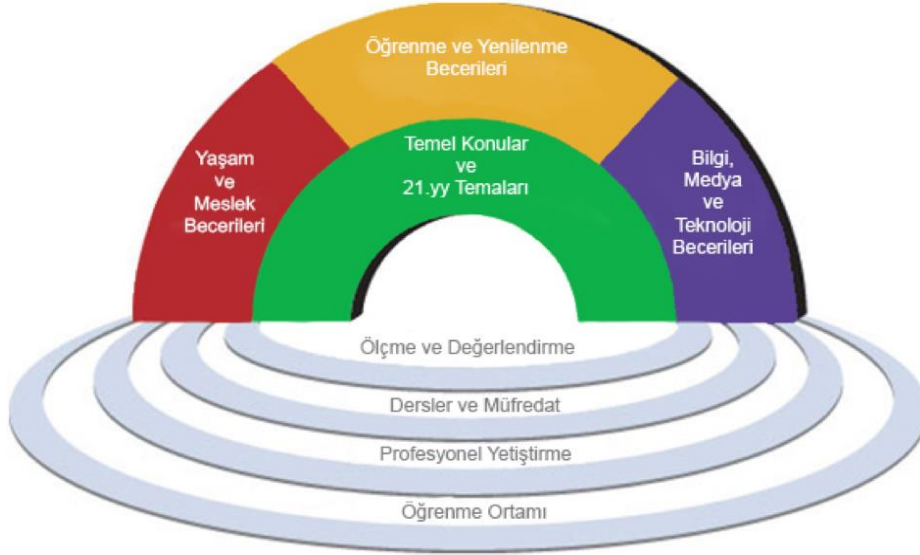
Öğrenme ve Yenilenme Becerileri

Yaşam ve Meslek Becerileri

Temel Konular ve 21.yy Temaları

Bilgi, Medya ve Teknoloji Becerileri

Ölçme ve Değerlendirme

Dersler ve Müfredat

Profesyonel Yetiştirme

Öğrenme Ortamı